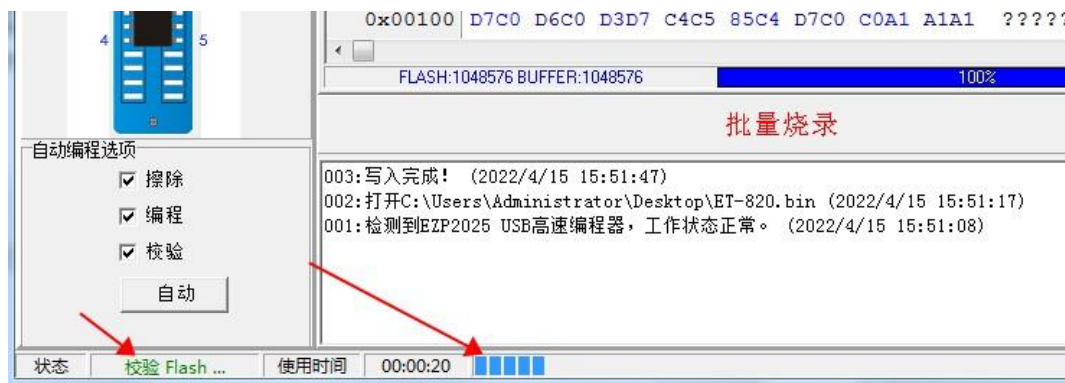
4 5

0x00100 D7C0 D6C0 D3D7 C4C5 85C4 D7C0 C0A1 A1A1 ?????

FLASH:1048576 BUFFER:1048576

100%

批量烧录

自动编程选项

☑ 擦除

☑ 编程

☑ 校验

自动

003:写入完成! (2022/4/15 15:51:47)
002:打开C:\Users\Administrator\Desktop\ET-820.bin (2022/4/15 15:51:17)
001:检测到EZP2025 USB高速编程器，工作状态正常。 (2022/4/15 15:51:08)

状态 | 校验 Flash ... | 使用时间 | 00:00:20